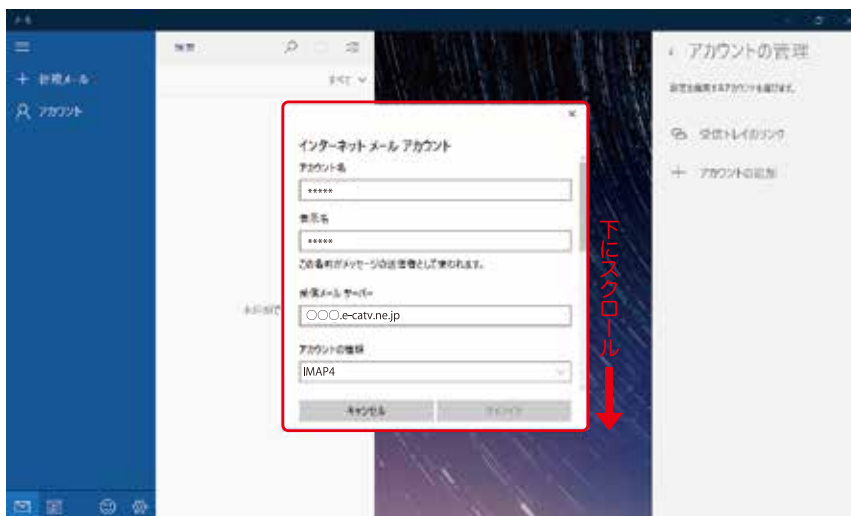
メール

新規メール

アカウント

検索

すべて

アカウントの管理

設定を編集するアカウントを選択します。

受信トレイのリンク

アカウントの追加

インターネット メール アカウント

アカウント名

*****

表示名

*****

この名前がメッセージの送信者として使われます。

受信メール サーバー

○○○.e-catv.ne.jp

アカウントの種類

IMAP4

キャンセル

サインイン

下にスクロール